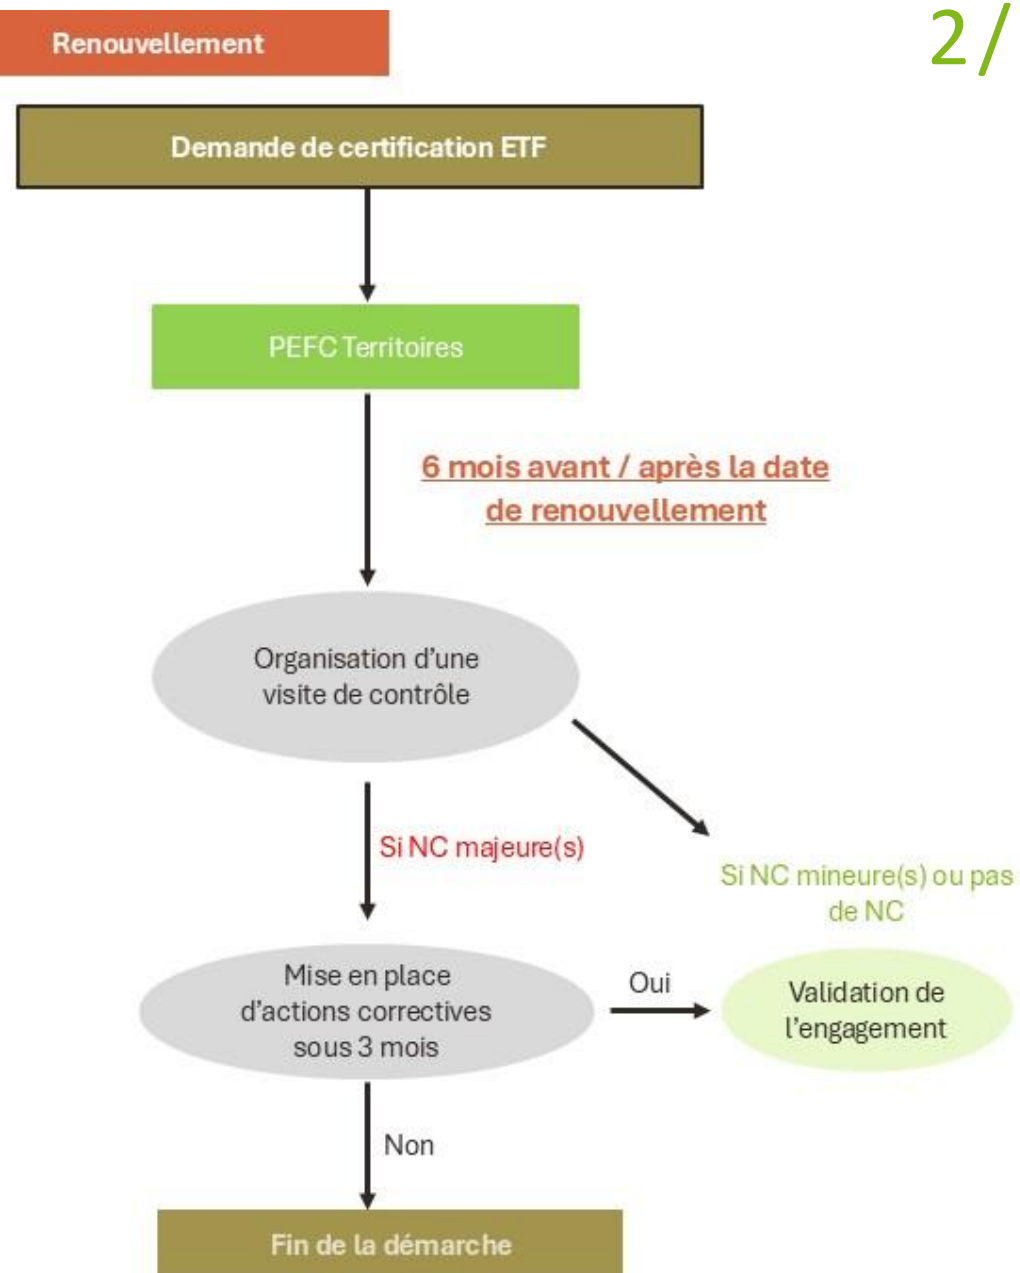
Renouvellement

2/

Demande de certification ETF

PEFC Territoires

6 mois avant / après la date de renouvellement

Organisation d'une visite de contrôle

Si NC majeure(s)

Si NC mineure(s) ou pas de NC

Mise en place d'actions correctives sous 3 mois

Oui

Validation de l'engagement

Non

Fin de la démarche